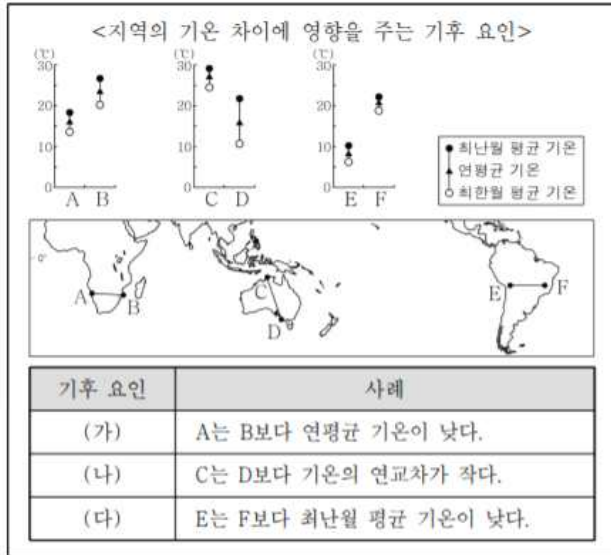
<지역의 기온 차이에 영향을 주는 기후 요인>

(℃)
30
20
10
0
A B

(℃)
30
20
10
0
C D

(℃)
30
20
10
0
E F

● 최난월 평균 기온
▲ 연평균 기온
○ 최한월 평균 기온

0°
A B
C
D
E F

| 기후 요인 | 사례 |
|---|---|
| (가) | A는 B보다 연평균 기온이 낮다. |
| (나) | C는 D보다 기온의 연교차가 작다. |
| (다) | E는 F보다 최난월 평균 기온이 낮다. |